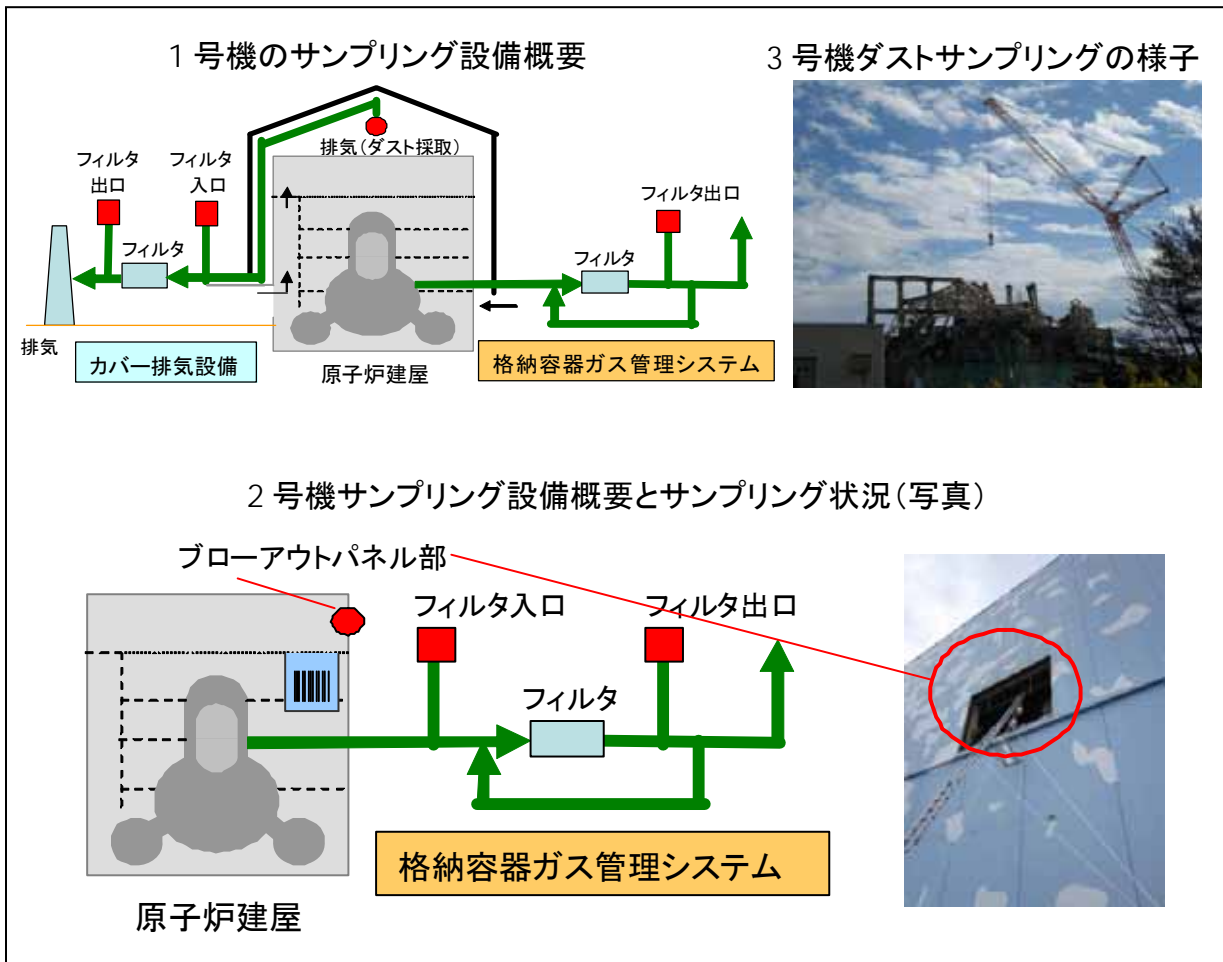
1 号機のサンプリング設備概要

3 号機ダストサンプリングの様子

排気(ダスト採取)

フィルタ出口

フィルタ入口

フィルタ

フィルタ出口

フィルタ

排気

カバー排気設備

原子炉建屋

格納容器ガス管理システム

2 号機サンプリング設備概要とサンプリング状況(写真)

ブローアウトパネル部

フィルタ入口

フィルタ出口

フィルタ

格納容器ガス管理システム

原子炉建屋